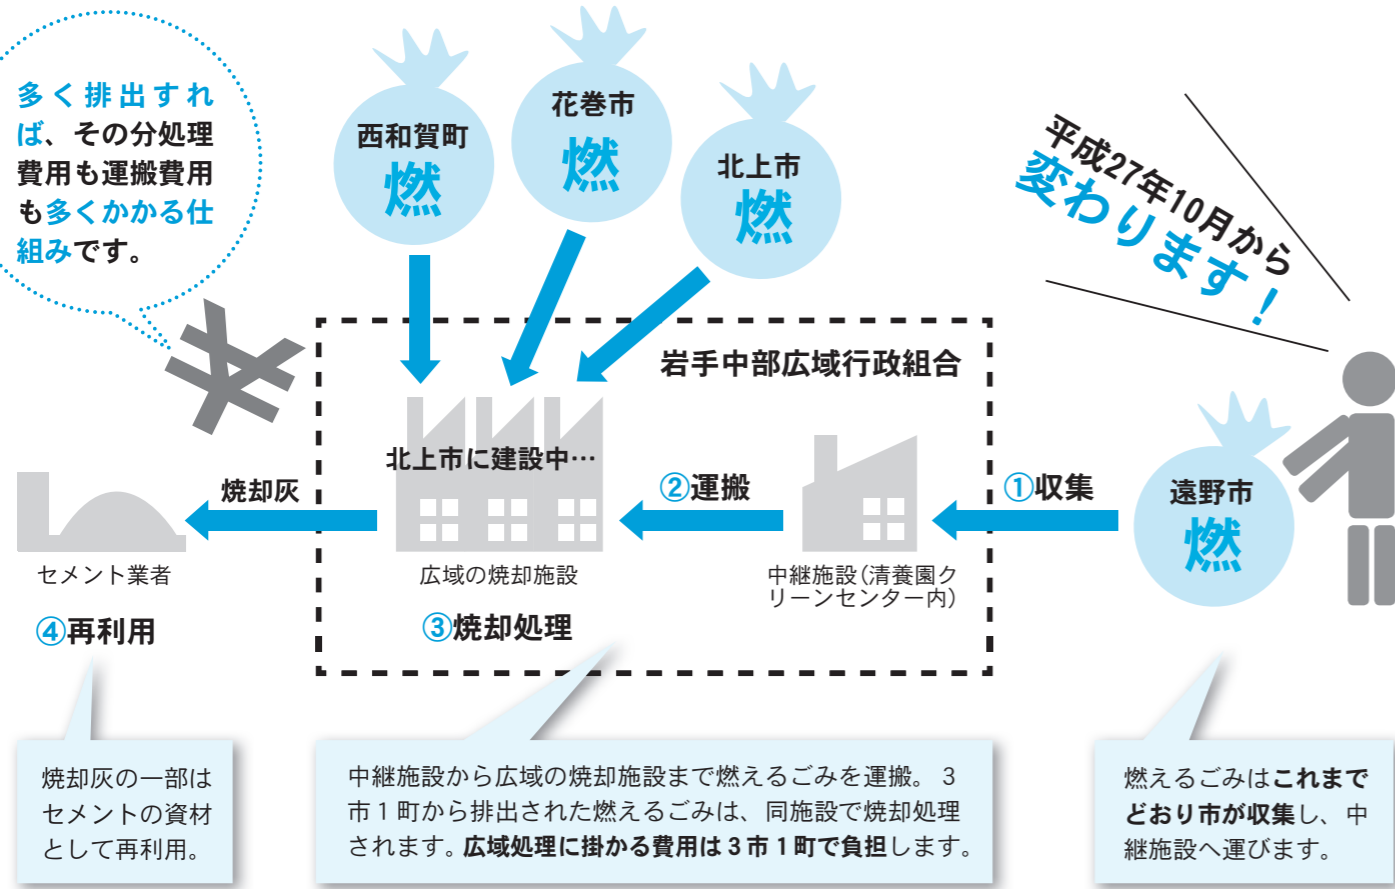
多く排出すれば、その分処理費用も運搬費用も多くかかる仕組みです。

西和賀町
燃

花巻市
燃

北上市
燃

平成27年10月から
変わります！

岩手中部広域行政組合

北上市に建設中…

焼却灰

②運搬

①収集

遠野市
燃

セメント業者

広域の焼却施設

中継施設(清養園クリーンセンター内)

④再利用

③焼却処理

焼却灰の一部はセメントの資材として再利用。

中継施設から広域の焼却施設まで燃えるごみを運搬。３市１町から排出された燃えるごみは、同施設で焼却処理されます。広域処理に掛かる費用は３市１町で負担します。

燃えるごみはこれまでどおり市が収集し、中継施設へ運びます。